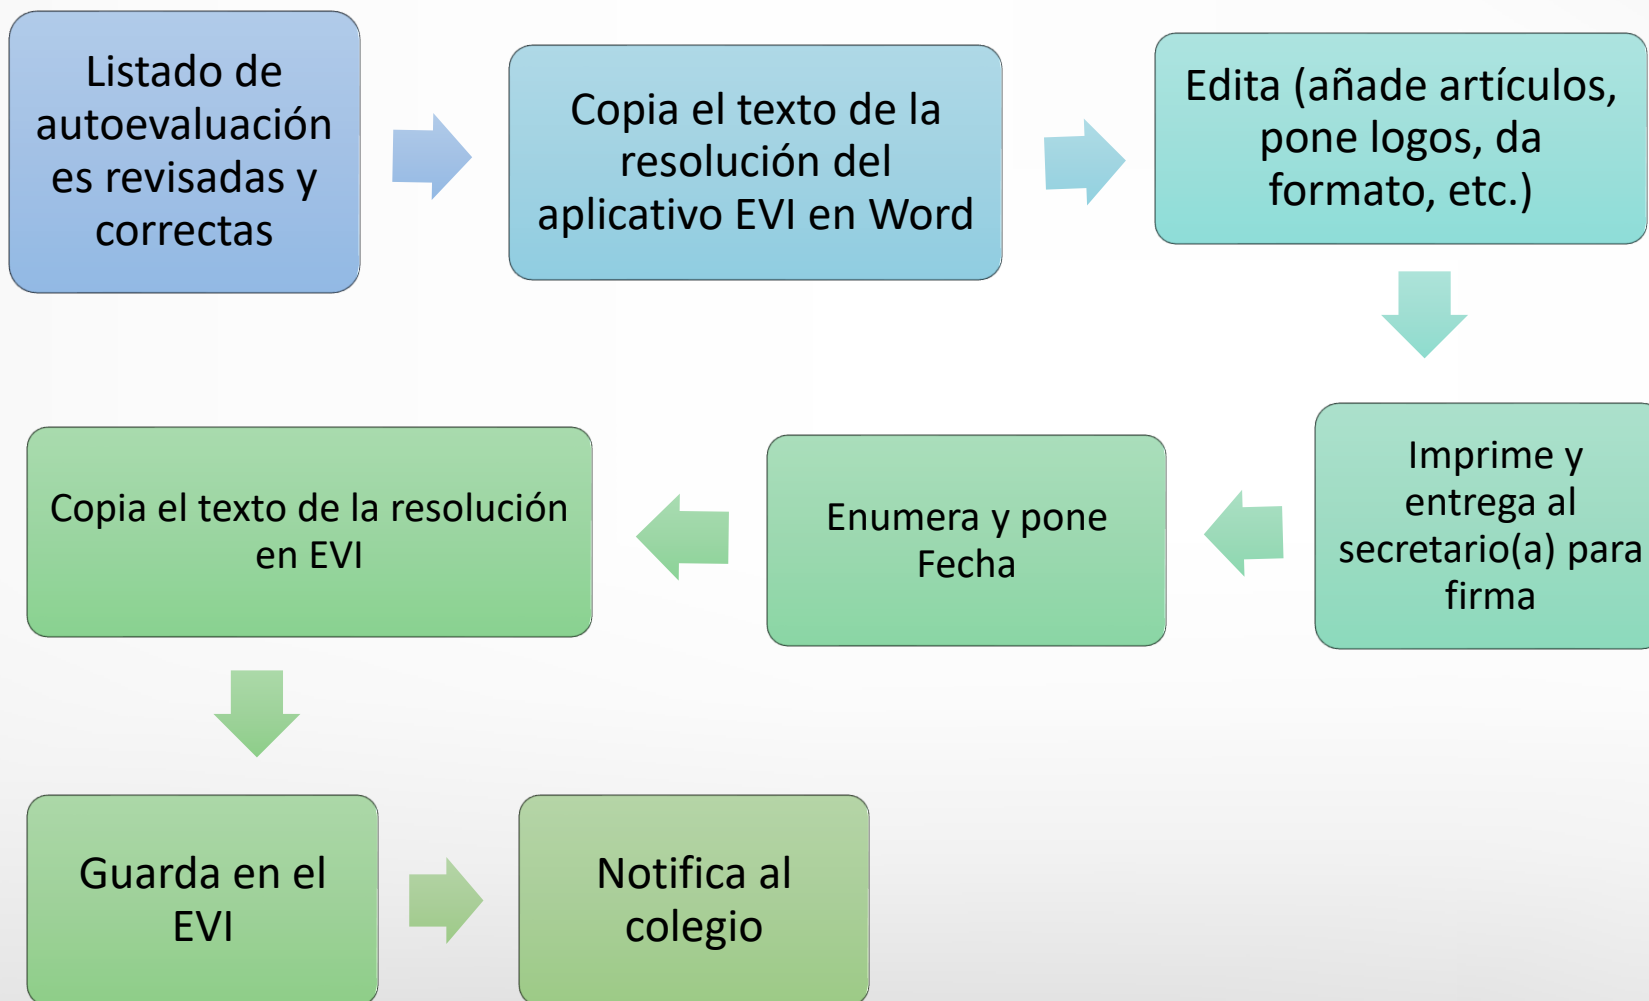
Listado de autoevaluación es revisadas y correctas

Copia el texto de la resolución del aplicativo EVI en Word

Edita (añade artículos, pone logos, da formato, etc.)

Imprime y entrega al secretario(a) para firma

Enumera y pone Fecha

Copia el texto de la resolución en EVI

Guarda en el EVI

Notifica al colegio